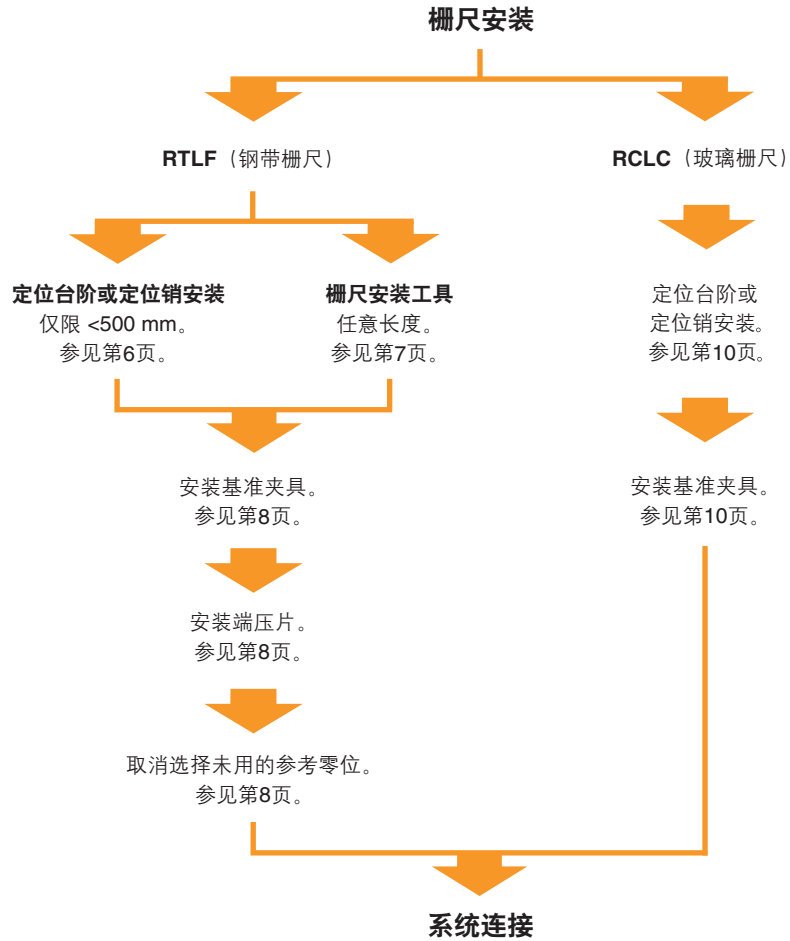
栅尺安装

RTLF（钢带栅尺）

RCLC（玻璃栅尺）

定位台阶或定位销安装
仅限 <500 mm。
参见第6页。

栅尺安装工具
任意长度。
参见第7页。

定位台阶或
定位销安装。
参见第10页。

安装基准夹具。
参见第8页。

安装基准夹具。
参见第10页。

安装端压片。
参见第8页。

取消选择未用的参考零位。
参见第8页。

系统连接